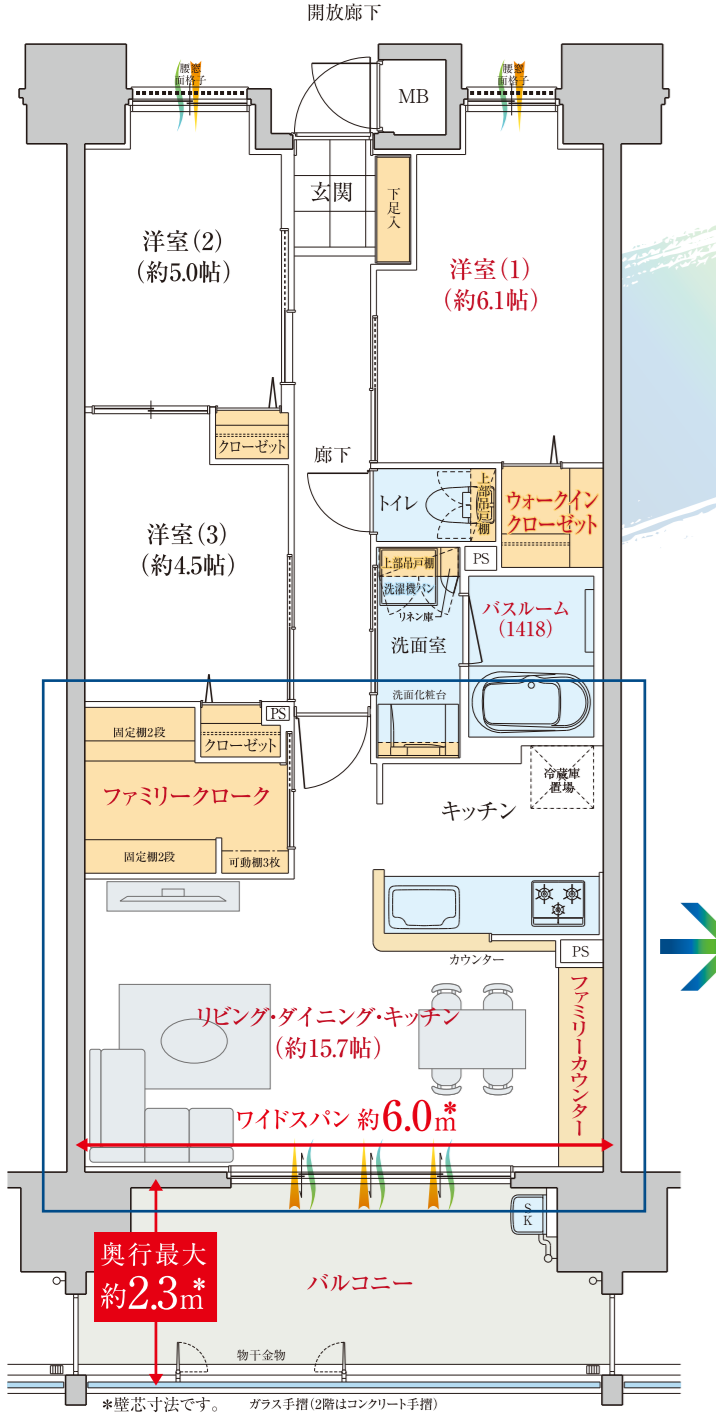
開放廊下

腰窓面格子

腰窓面格子

MB

玄関

下足入

洋室(2)
(約5.0帖)

洋室(1)
(約6.1帖)

クローゼット

廊下

トイレ

上部吊戸棚

ウォークイン
クローゼット

洋室(3)
(約4.5帖)

PS

上部吊戸棚

洗濯機パン

リネン庫

バスルーム
(1418)

洗面室

洗面化粧台

PS

固定棚2段

クローゼット

ファミリークローク

冷蔵庫置場

キッチン

固定棚2段

可動棚3枚

カウンター

PS

ファミリーカウンター

リビング・ダイニング・キッチン
(約15.7帖)

ワイドスパン 約6.0㎡*

S K

奥行最大
約2.3m*

バルコニー

物干金物

*壁芯寸法です。 ガラス手摺(2階はコンクリート手摺)